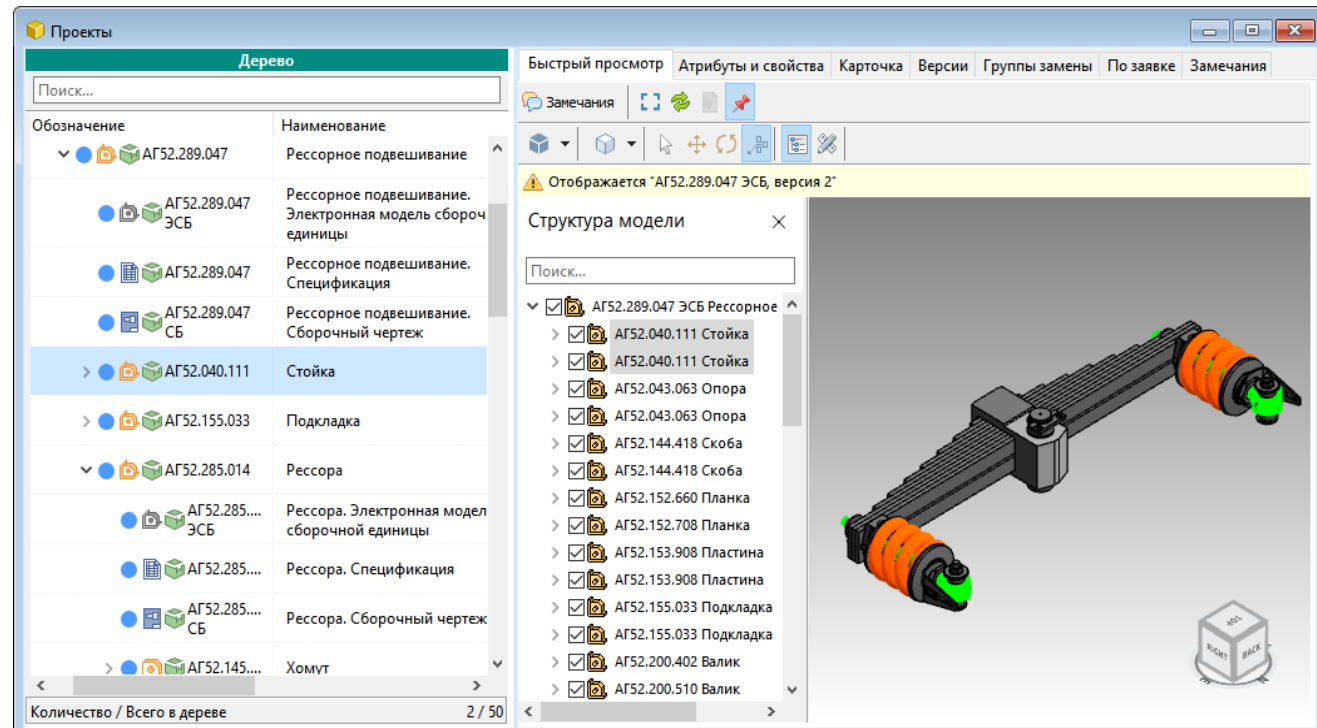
Проекты

Дерево

Поиск...

| Обозначение | Наименование |
|---|---|
| АГ52.289.047 | Рессорное подвешивание |
| АГ52.289.047 ЭСБ | Рессорное подвешивание. Электронная модель сбороч единицы |
| АГ52.289.047 | Рессорное подвешивание. Спецификация |
| АГ52.289.047 СБ | Рессорное подвешивание. Сборочный чертеж |
| АГ52.040.111 | Стойка |
| АГ52.155.033 | Подкладка |
| АГ52.285.014 | Рессора |
| АГ52.285.... ЭСБ | Рессора. Электронная модел сборочной единицы |
| АГ52.285.... | Рессора. Спецификация |
| АГ52.285.... СБ | Рессора. Сборочный чертеж |
| АГ52.145.... | Хомут |

Количество / Всего в дереве 2 / 50

Быстрый просмотр | Атрибуты и свойства | Карточка | Версии | Группы замены | По заявке | Замечания

Замечания

Отображается "АГ52.289.047 ЭСБ, версия 2"

Структура модели

Поиск...

АГ52.289.047 ЭСБ Рессорное
АГ52.040.111 Стойка
АГ52.040.111 Стойка
АГ52.043.063 Опора
АГ52.043.063 Опора
АГ52.144.418 Скоба
АГ52.144.418 Скоба
АГ52.152.660 Планка
АГ52.152.708 Планка
АГ52.153.908 Пластина
АГ52.153.908 Пластина
АГ52.155.033 Подкладка
АГ52.155.033 Подкладка
АГ52.200.402 Валик
АГ52.200.510 Валик

RIGHT
BACK